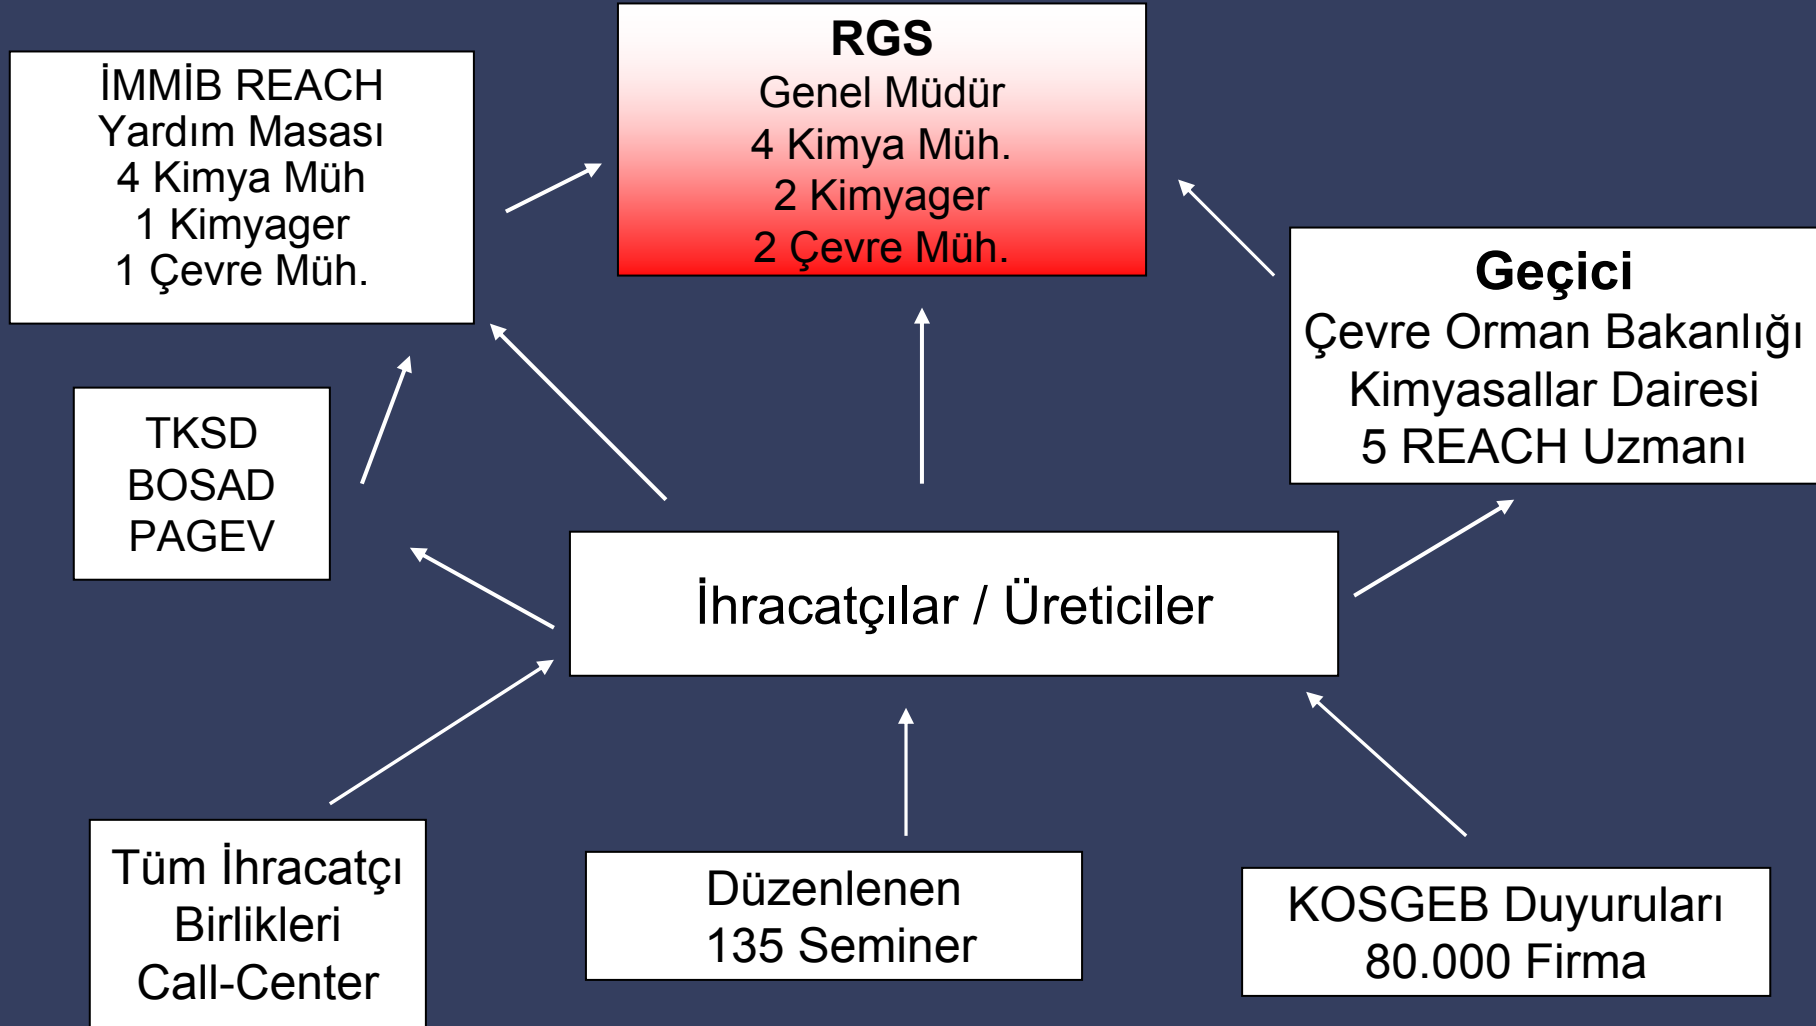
İMMİB REACH
Yardım Masası
4 Kimya Müh
1 Kimyager
1 Çevre Müh.

RGS
Genel Müdür
4 Kimya Müh.
2 Kimyager
2 Çevre Müh.

Geçici
Çevre Orman Bakanlığı
Kimyasallar Dairesi
5 REACH Uzmanı

TKSD
BOSAD
PAGEV

İhracatçılar / Üreticiler

Tüm İhracatçı
Birlikleri
Call-Center

Düzenlenen
135 Seminer

KOSGEB Duyuruları
80.000 Firma